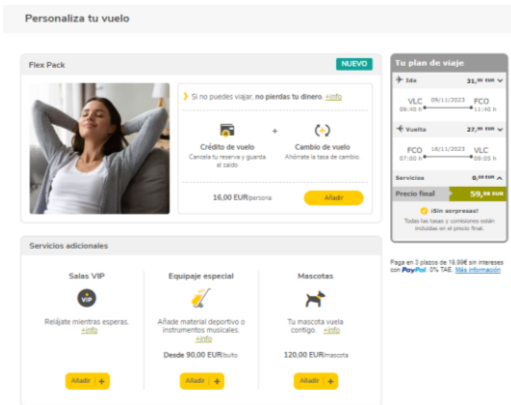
Personaliza tu vuelo

Flex Pack

NUEVO

Si no puedes viajar, no pierdas tu dinero. +info

Crédito de vuelo
Cancela tu reserva y guarda el saldo

+

Cambio de vuelo
Ahórrate la tasa de cambio.

16,00 EUR/persona

Añadir

Servicios adicionales

Salas VIP

Relájate mientras esperas. +info

Añadir +

Equipaje especial

Añade material deportivo o instrumentos musicales. +info

Desde 90,00 EUR/bulto

Añadir +

Mascotas

Tu mascota vuela contigo. +info

120,00 EUR/mascota

Añadir +

Tu plan de viaje

Ida 31,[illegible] EUR

VLC 09/11/2023 FCO
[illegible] h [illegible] h

Vuelta 27,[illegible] EUR

FCO 18/11/2023 VLC
07:00 h 09:05 h

Servicios 0,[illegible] EUR

Precio final 59,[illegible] EUR

¡Sin sorpresas!
Todas las tasas y comisiones están incluidas en el precio final.

Paga en 3 plazos de 19,99€ sin intereses con PayPal. 0% TAE. Más información